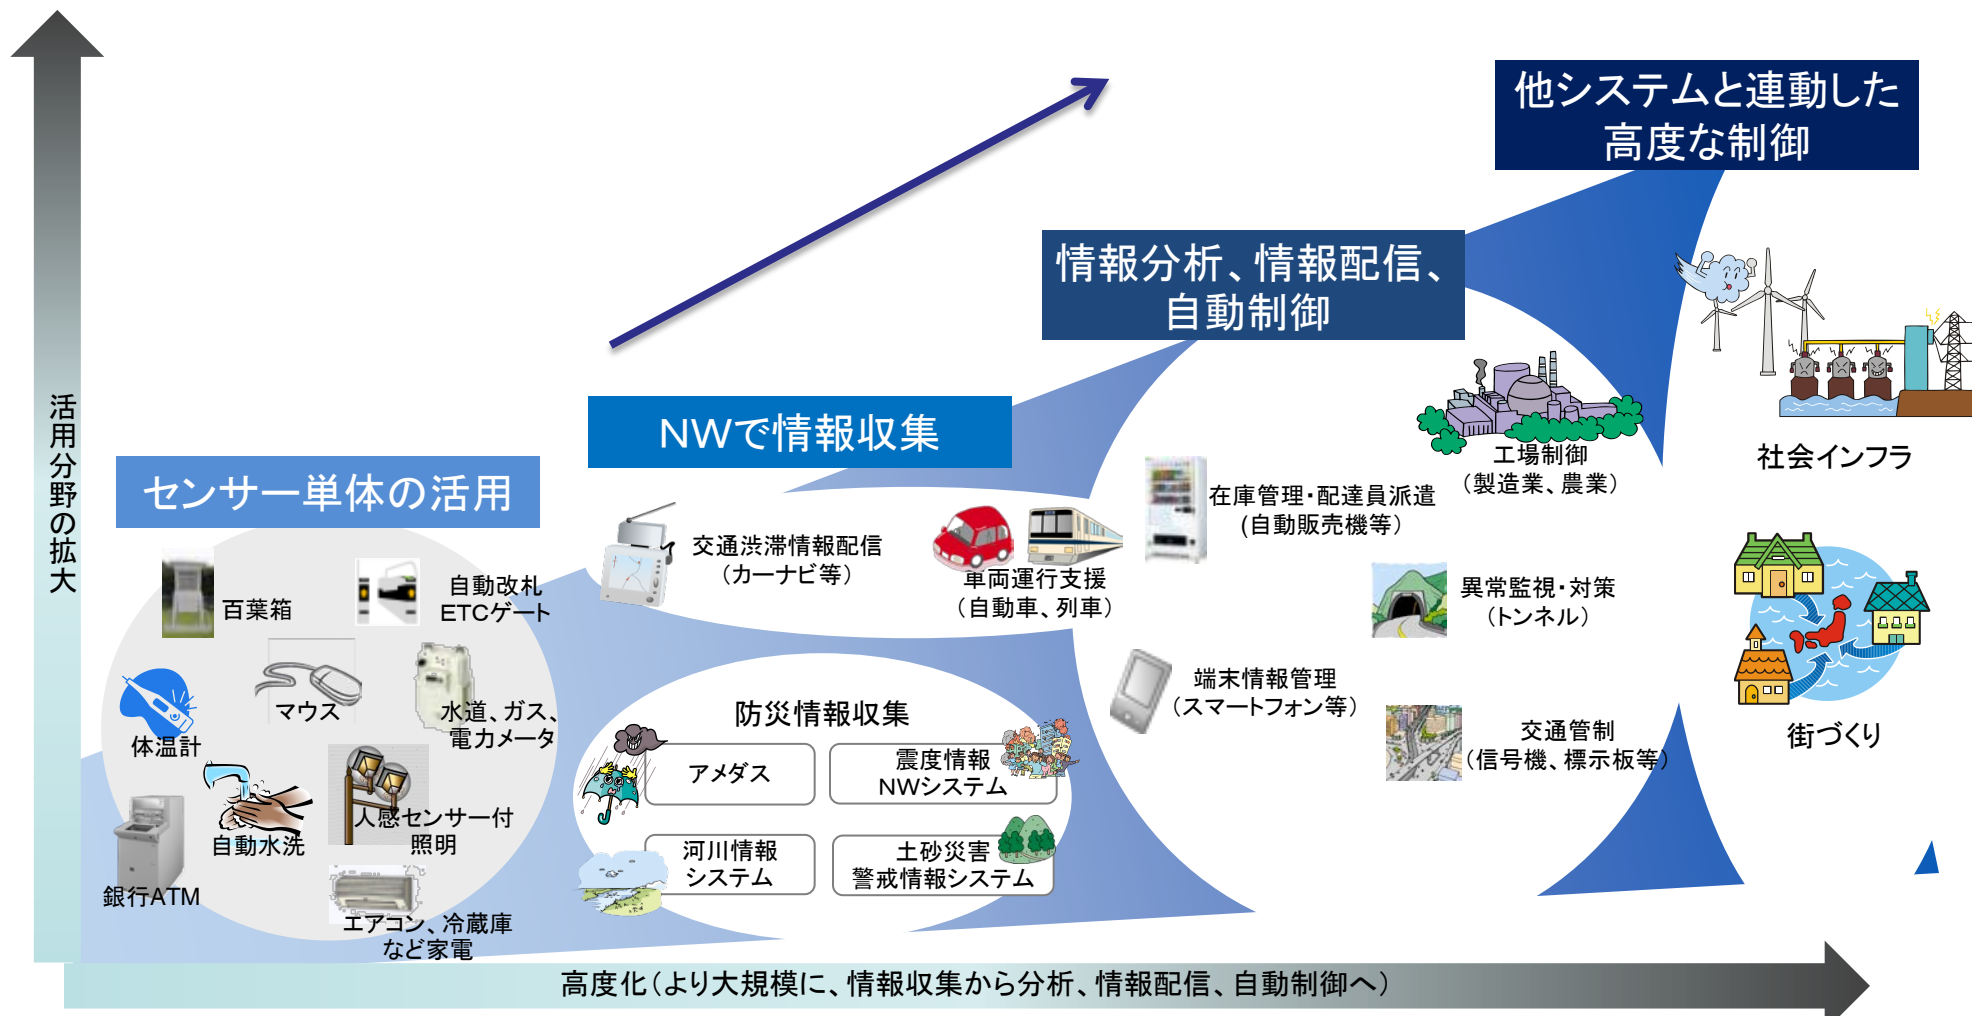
活用分野の拡大

他システムと連動した高度な制御

情報分析、情報配信、自動制御

NWで情報収集

センサー単体の活用

百葉箱

自動改札
ETCゲート

マウス

体温計

水道、ガス、電力メータ

自動水洗

人感センサー付照明

銀行ATM

エアコン、冷蔵庫など家電

交通渋滞情報配信
(カーナビ等)

車両運行支援
(自動車、列車)

防災情報収集

アメダス

震度情報
NWシステム

河川情報
システム

土砂災害
警戒情報システム

在庫管理・配達員派遣
(自動販売機等)

工場制御
(製造業、農業)

異常監視・対策
(トンネル)

端末情報管理
(スマートフォン等)

交通管制
(信号機、標示板等)

社会インフラ

街づくり

高度化(より大規模に、情報収集から分析、情報配信、自動制御へ)